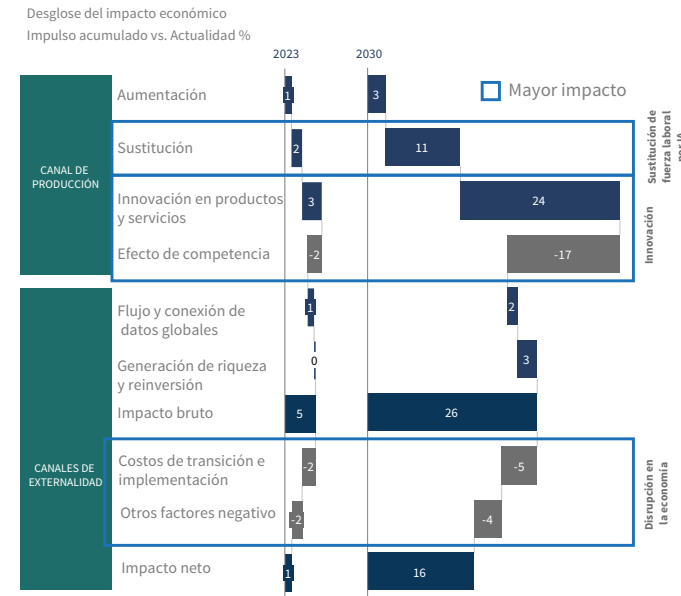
Desglose del impacto económico
Impulso acumulado vs. Actualidad %

2023
2030

Mayor impacto

CANAL DE PRODUCCIÓN

Aumentación 1 3
Sustitución 2 11
Innovación en productos y servicios 3 24
Efecto de competencia -2 -17

Sustitución de fuerza laboral por IA
Innovación

CANALES DE EXTERNALIDAD

Flujo y conexión de datos globales 1 2
Generación de riqueza y reinversión 0 3
Impacto bruto 5 26
Costos de transición e implementación -2 -5
Otros factores negativo -2 -4
Impacto neto 1 16

Disrupción en la economía